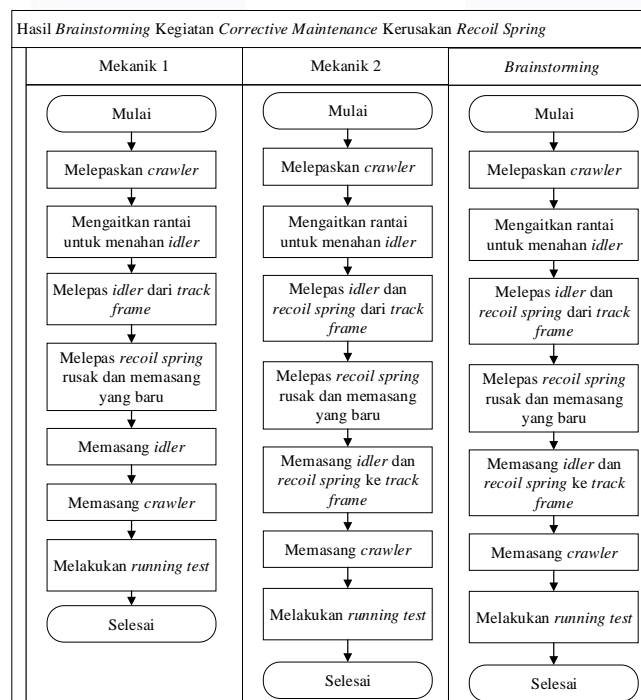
Hasil Brainstorming Kegiatan Corrective Maintenance Kerusakan Recoil Spring

Mekanik 1

Mulai
Melepaskan crawler
Mengaitkan rantai untuk menahan idler
Melepas idler dari track frame
Melepas recoil spring rusak dan memasang yang baru
Memasang idler
Memasang crawler
Melakukan running test
Selesai

Mekanik 2

Mulai
Melepaskan crawler
Mengaitkan rantai untuk menahan idler
Melepas idler dan recoil spring dari track frame
Melepas recoil spring rusak dan memasang yang baru
Memasang idler dan recoil spring ke track frame
Memasang crawler
Melakukan running test
Selesai

Brainstorming

Mulai
Melepaskan crawler
Mengaitkan rantai untuk menahan idler
Melepas idler dan recoil spring dari track frame
Melepas recoil spring rusak dan memasang yang baru
Memasang idler dan recoil spring ke track frame
Memasang crawler
Melakukan running test
Selesai